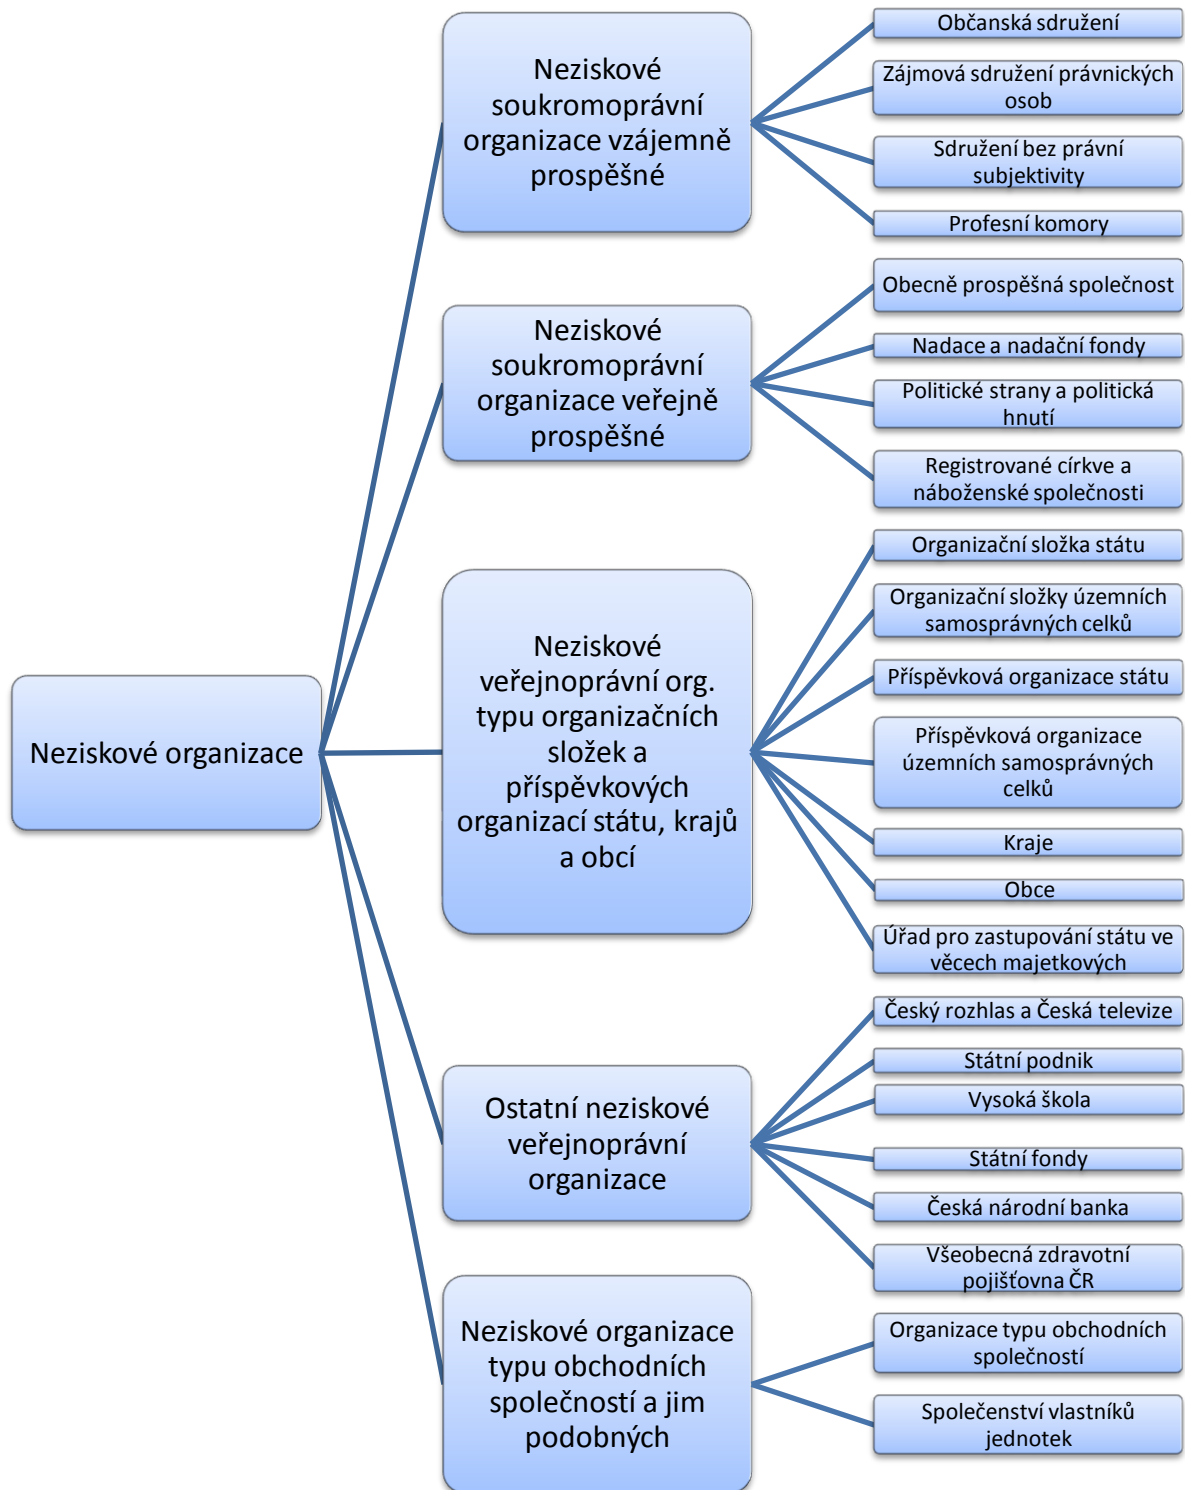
Neziskové organizace

Neziskové soukromoprávní organizace vzájemně prospěšné

Občanská sdružení

Zájmová sdružení právnických osob

Sdružení bez právní subjektivity

Profesní komory

Neziskové soukromoprávní organizace veřejně prospěšné

Obecně prospěšná společnost

Nadace a nadační fondy

Politické strany a politická hnutí

Registrované církve a náboženské společnosti

Neziskové veřejnoprávní org. typu organizačních složek a příspěvkových organizací státu, krajů a obcí

Organizační složka státu

Organizační složky územních samosprávných celků

Příspěvková organizace státu

Příspěvková organizace územních samosprávných celků

Kraje

Obce

Úřad pro zastupování státu ve věcech majetkových

Ostatní neziskové veřejnoprávní organizace

Český rozhlas a Česká televize

Státní podnik

Vysoká škola

Státní fondy

Česká národní banka

Všeobecná zdravotní pojišťovna ČR

Neziskové organizace typu obchodních společností a jim podobných

Organizace typu obchodních společností

Společenství vlastníků jednotek